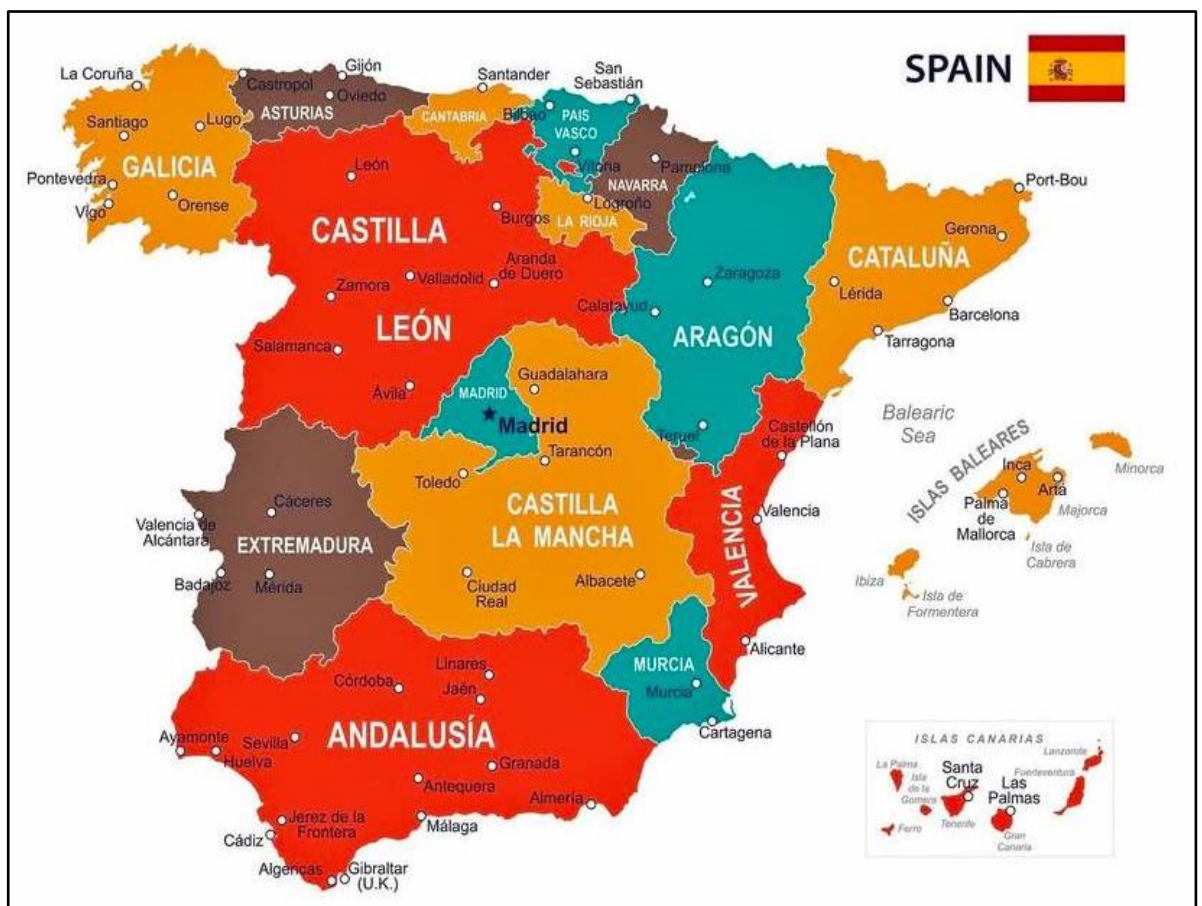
SPAIN

La Coruña
Castropol
Gijón
Oviedo
ASTURIAS
Santander
San Sebastián
CANTABRIA
Bilbao
PAIS VASCO
Santiago
Lugo
GALICIA
Pontevedra
Vigo
Orense
León
Vitoria
Pamplona
NAVARRA
Logroño
LA RIOJA
Burgos
Port-Bou
CASTILLA
Aranda de Duero
Zamora
Valladolid
Zaragoza
Gerona
CATALUÑA
Lérida
Barcelona
Tarragona
Calatayud
LEÓN
ARAGÓN
Salamanca
Guadalahara
Ávila
MADRID
Madrid
Teruel
Castellón de la Plana
Balearic Sea
ISLAS BALEARES
Minorca
Inca
Arta
Palma de Mallorca
Majorca
Isla de Cabrera
Ibiza
Isla de Formentera
Tarancón
Toledo
Cáceres
Valencia de Alcántara
EXTREMADURA
Badajoz
Mérida
CASTILLA LA MANCHA
Ciudad Real
Albacete
VALENCIA
Valencia
Alicante
Linares
Córdoba
Jaén
MURCIA
Murcia
Cartagena
Ayamonte
Sevilla
Huelva
ANDALUSÍA
Granada
Antequera
Almería
Jerez de la Frontera
Cádiz
Málaga
Algeciras
Gibraltar (U.K.)

ISLAS CANARIAS
La Palma
Isla de la Gomera
Ferro
Santa Cruz
Tenerife
Las Palmas
Gran Canaria
Fuerteventura
Lanzarote